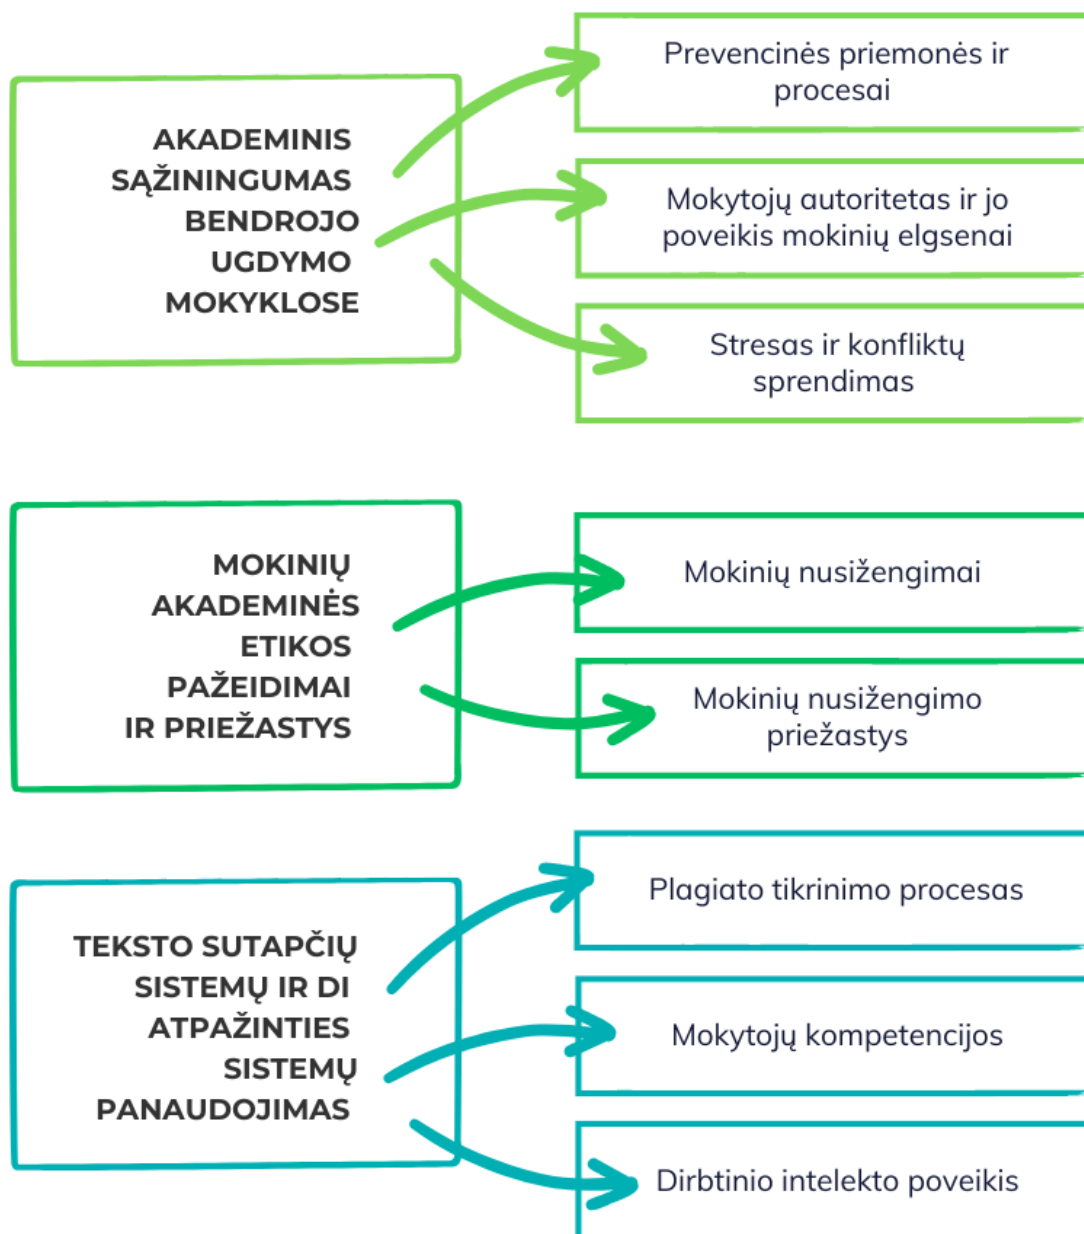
AKADEMINIS SĄŽININGUMAS BENDROJO UGDYMO MOKYKLOSE

Prevencinės priemonės ir procesai

Mokytojų autoritetas ir jo poveikis mokinių elgsenai

Stresas ir konfliktų sprendimas

MOKINIŲ AKADEMINĖS ETIKOS PAŽEIDIMAI IR PRIEŽASTYS

Mokinių nusižengimai

Mokinių nusižengimo priežastys

TEKSTO SUTAPČIŲ SISTEMŲ IR DI ATPAŽINTIES SISTEMŲ PANAUDOJIMAS

Plagiato tikrinimo procesas

Mokytojų kompetencijos

Dirbtinio intelekto poveikis